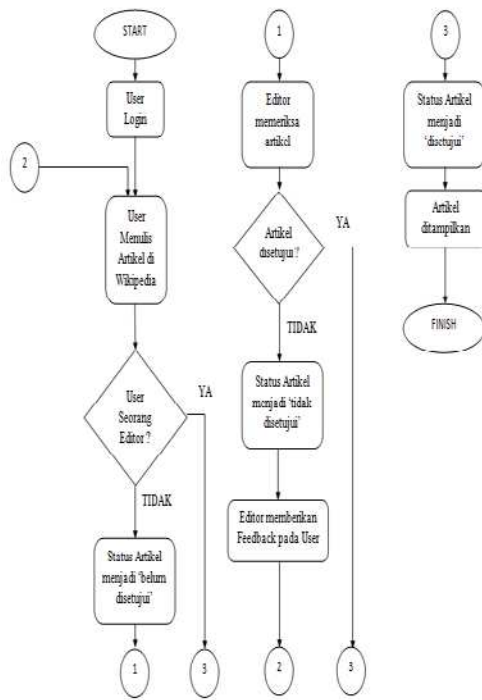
START

User Login

2

User Menulis Artikel di Wikipedia

User Seorang Editor ?

YA

TIDAK

Status Artikel menjadi 'belum disetujui'

1

3

1

Editor memeriksa artikel

Artikel disetujui ?

YA

TIDAK

Status Artikel menjadi 'tidak disetujui'

Editor memberikan Feedback pada User

2

3

3

Status Artikel menjadi 'disetujui'

Artikel ditampilkan

FINISH